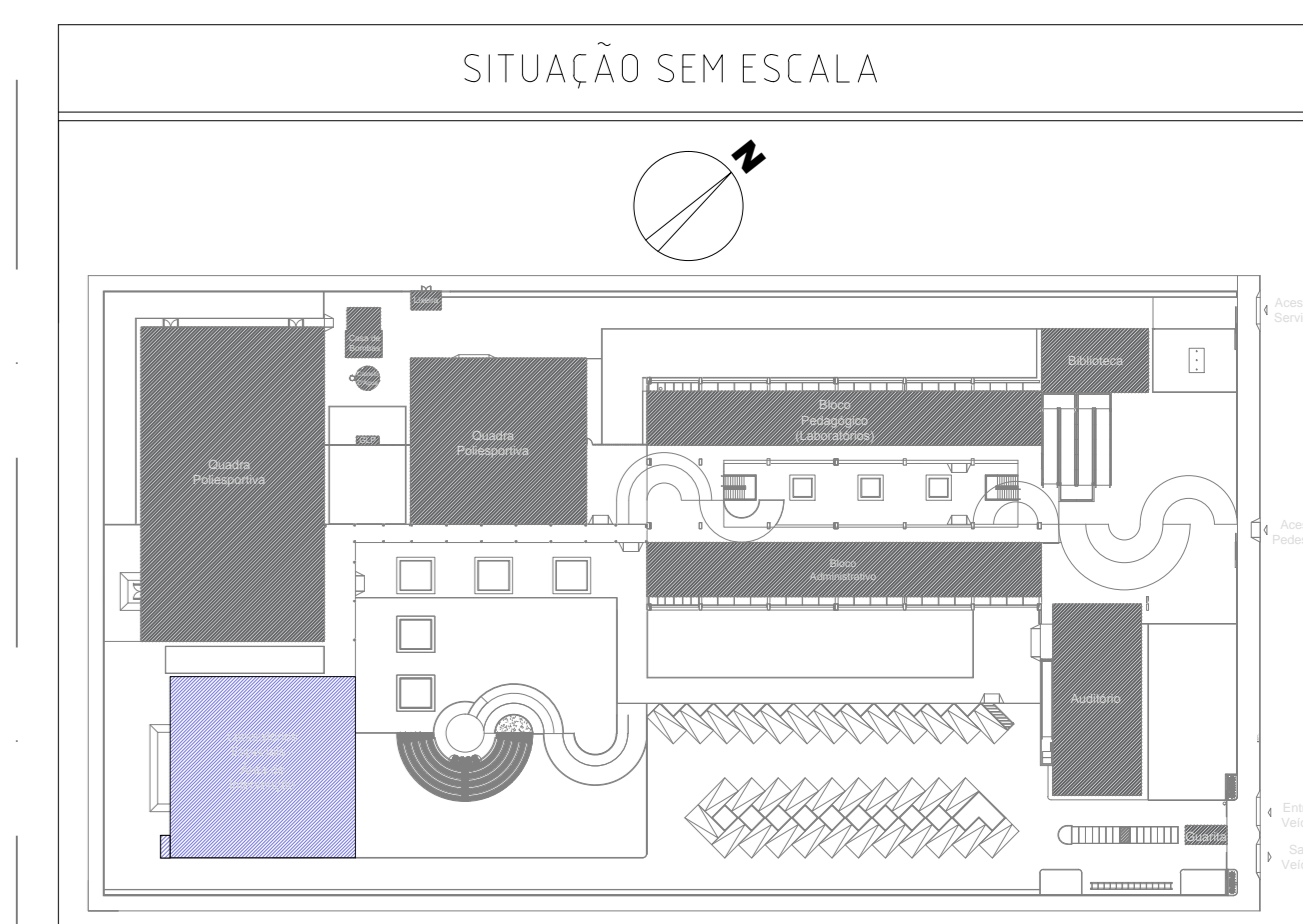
SITUAÇÃO SEM ESCALA

N

Lixeira

Casa de Bombas

GLP

Quadra Poliesportiva

Quadra Poliesportiva

Biblioteca

Bloco Pedagógico (Laboratórios)

Bloco Administrativo

Auditório

Guarita

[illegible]

Aces Servi

Ace Pede

Ent Veí

Sa Veí